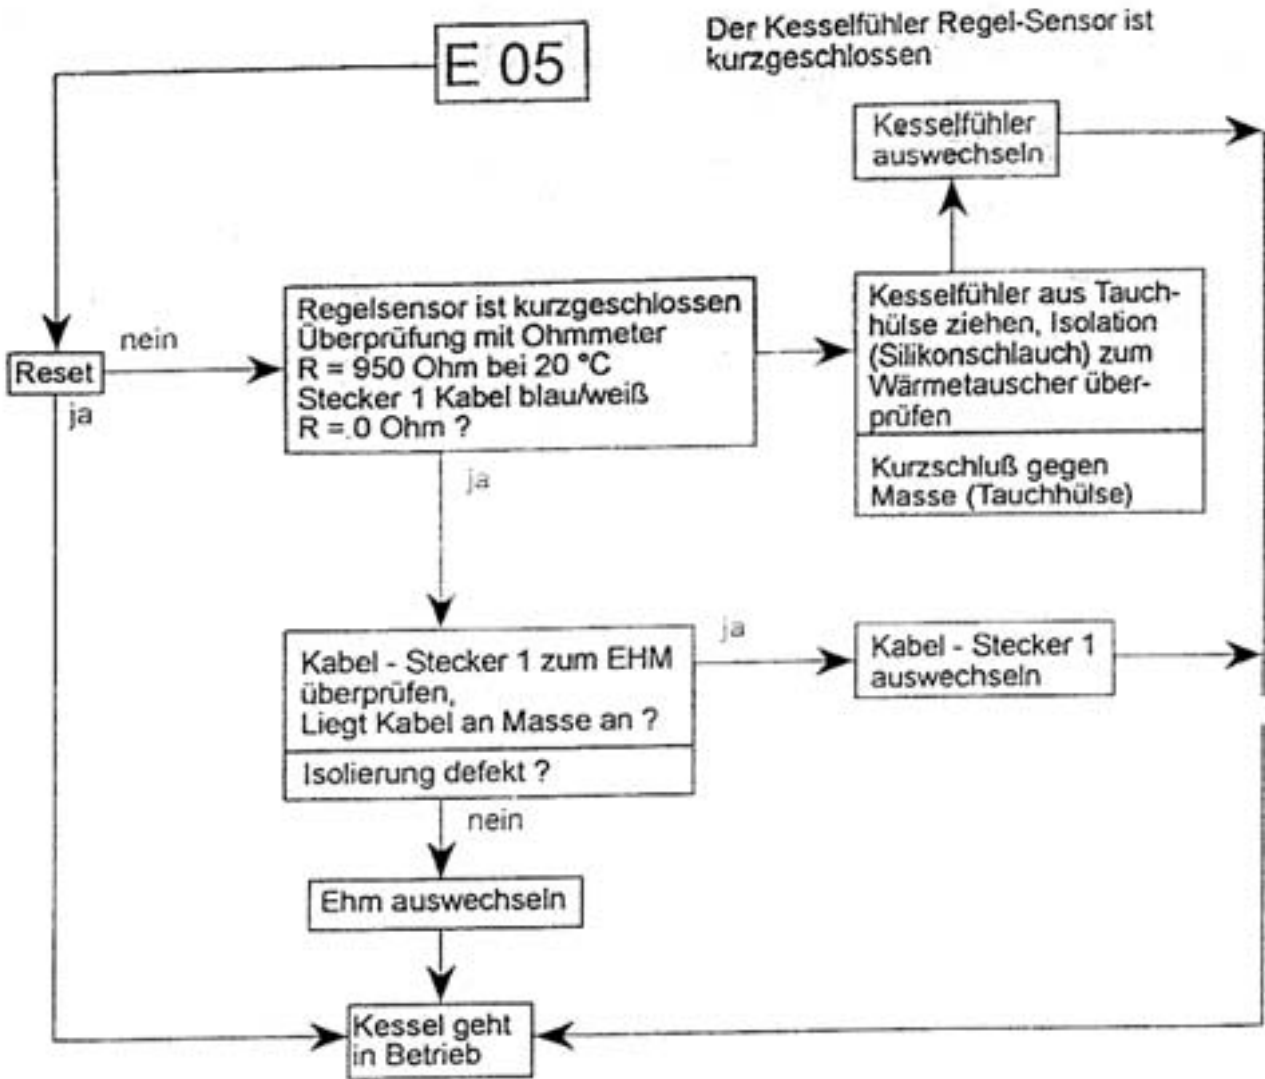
E 05

Der Kesselfühler Regel-Sensor ist kurzgeschlossen

Kesselfühler auswechseln

Reset

nein

ja

Regelsensor ist kurzgeschlossen
Überprüfung mit Ohmmeter
R = 950 Ohm bei 20 °C
Stecker 1 Kabel blau/weiß
R = 0 Ohm ?

Kesselfühler aus Tauchhülse ziehen, Isolation (Silikonschlauch) zum Wärmetauscher überprüfen

Kurzschluß gegen Masse (Tauchhülse)

ja

ja

Kabel - Stecker 1 zum EHM überprüfen,
Liegt Kabel an Masse an ?

Isolierung defekt ?

Kabel - Stecker 1 auswechseln

nein

Ehm auswechseln

Kessel geht in Betrieb